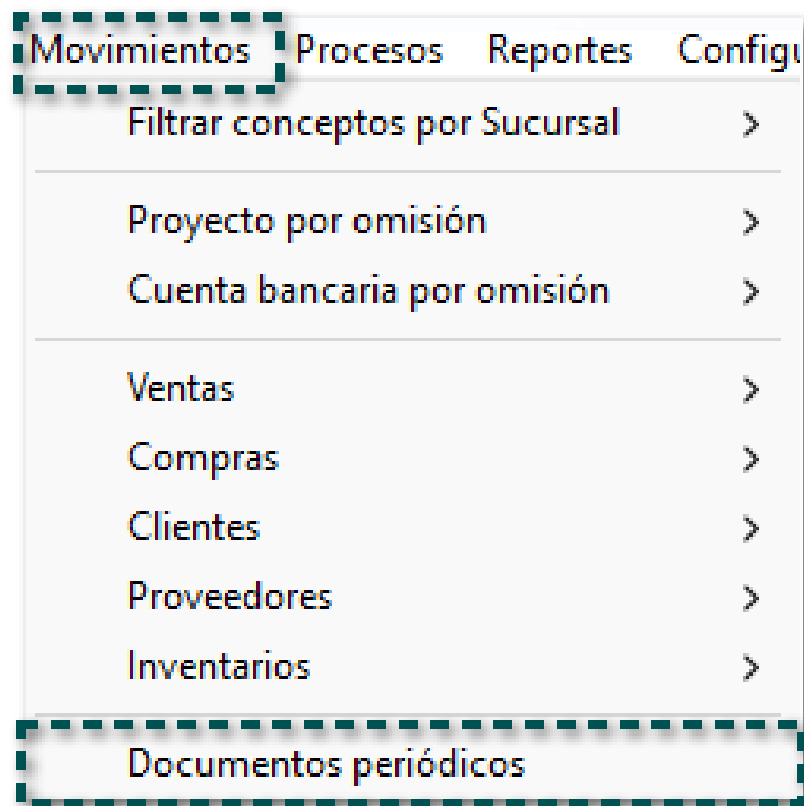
Movimientos Procesos Reportes Configu

Filtrar conceptos por Sucursal >

Proyecto por omisión >
Cuenta bancaria por omisión >

Ventas >
Compras >
Clientes >
Proveedores >
Inventarios >

Documentos periódicos